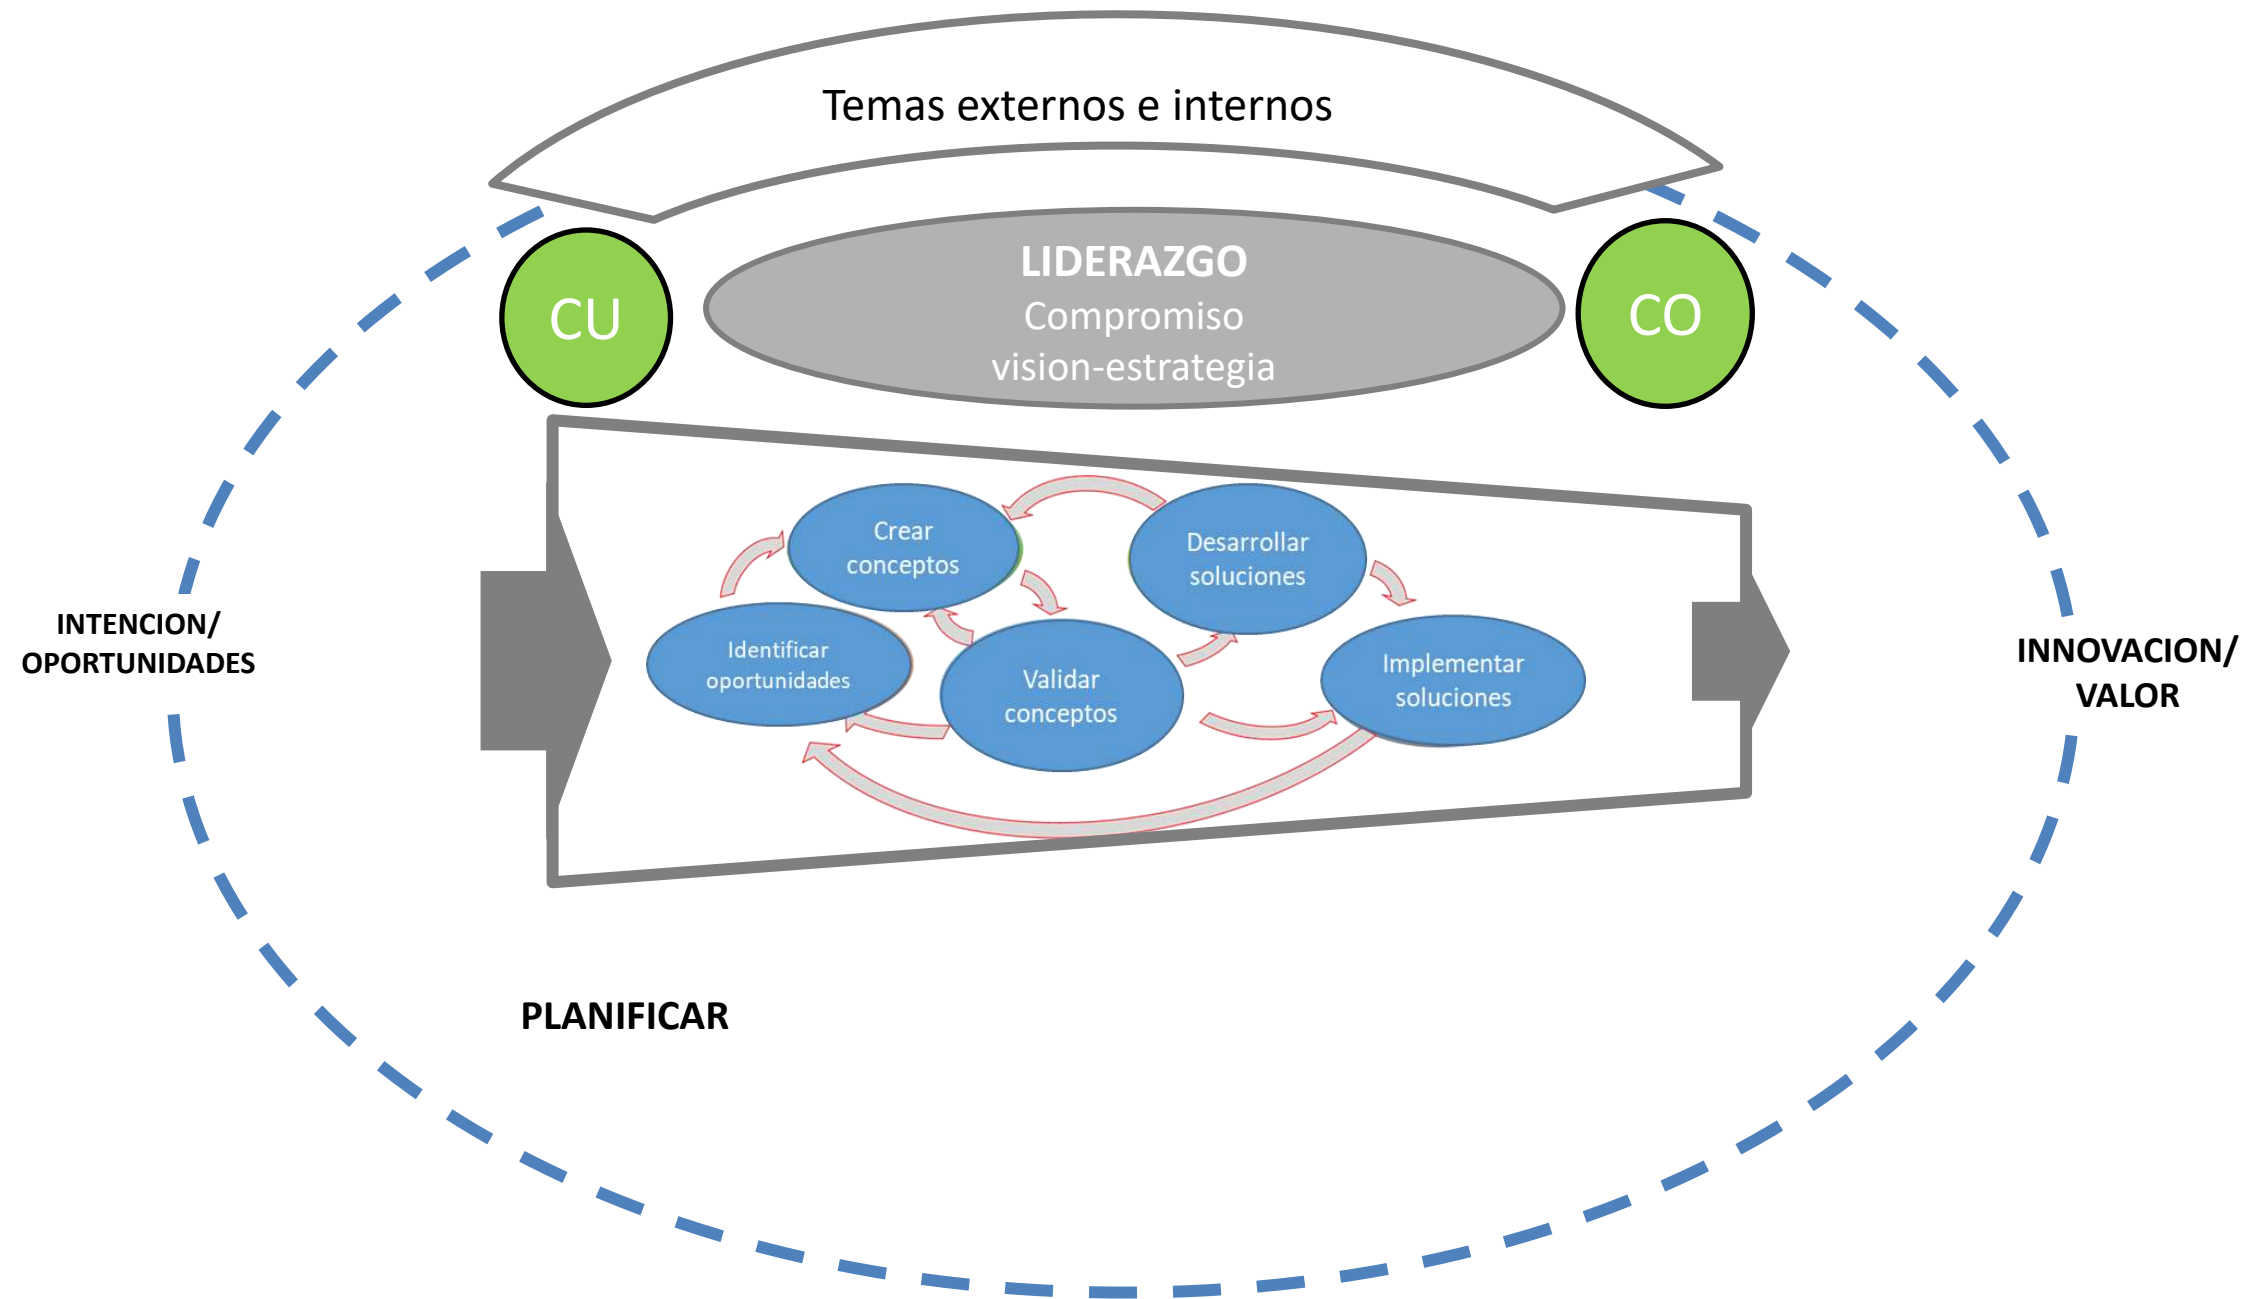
Temas externos e internos

CU

LIDERAZGO
Compromiso
vision-estrategia

CO

INTENCION/
OPORTUNIDADES

Crear conceptos

Desarrollar soluciones

Identificar oportunidades

Validar conceptos

Implementar soluciones

INNOVACION/
VALOR

PLANIFICAR